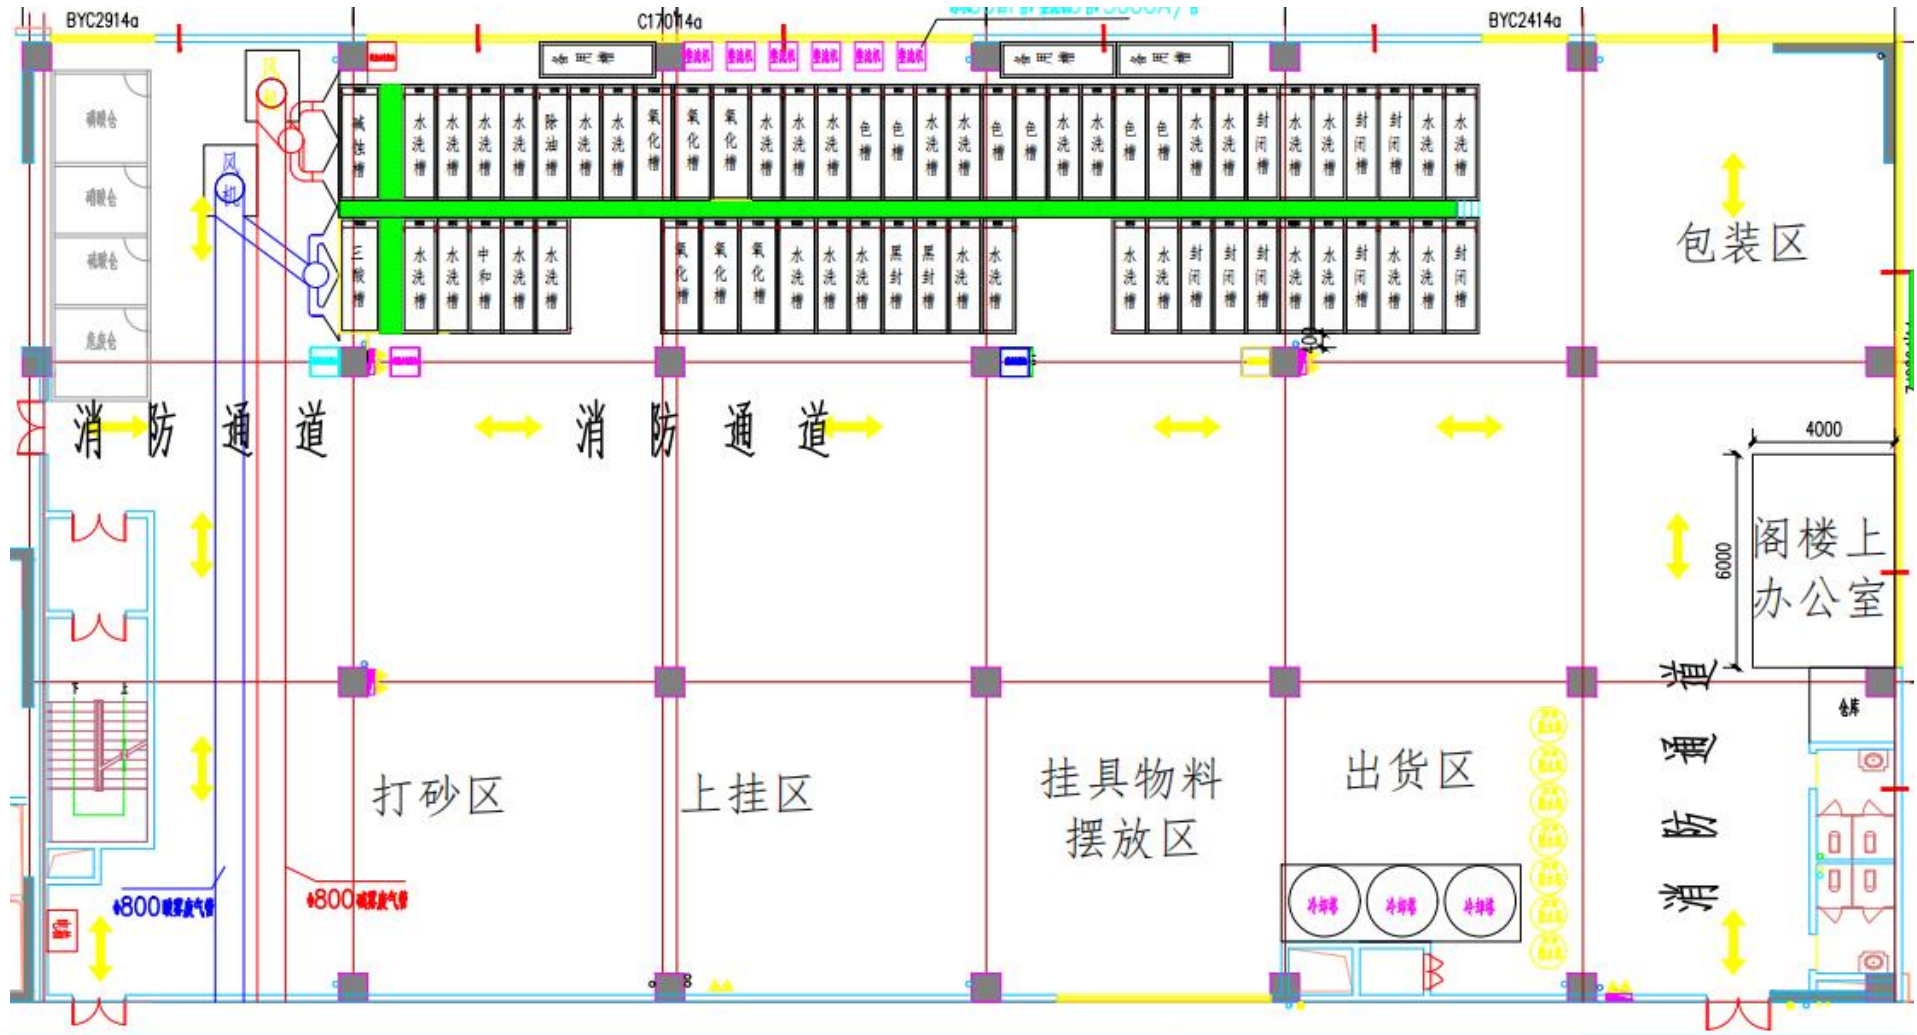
BYC2914a
C1700​14a
BYC2414a

硝酸仓
硝酸仓
硝酸仓
危废仓

风机
风机

碱蚀槽 水洗槽 水洗槽 水洗槽 水洗槽 除油槽 水洗槽 水洗槽 氧化槽 氧化槽 氧化槽 水洗槽 水洗槽 水洗槽 色槽 色槽 水洗槽 水洗槽 色槽 色槽 水洗槽 水洗槽 色槽 色槽 水洗槽 水洗槽 封闭槽 水洗槽 水洗槽 封闭槽 封闭槽 水洗槽 水洗槽

三酸槽 水洗槽 水洗槽 中和槽 水洗槽 水洗槽 氧化槽 氧化槽 氧化槽 水洗槽 水洗槽 水洗槽 黑封槽 黑封槽 水洗槽 水洗槽 水洗槽 水洗槽 封闭槽 封闭槽 封闭槽 水洗槽 水洗槽 封闭槽 水洗槽 水洗槽 封闭槽

包装区

消 防 通 道
消 防 通 道

4000
6000
阁楼上办公室

仓库

打砂区
上挂区
挂具物料摆放区
出货区

消 防 通 道

冷却塔 冷却塔 冷却塔

ф800碱雾废气管
ф800硝雾废气管